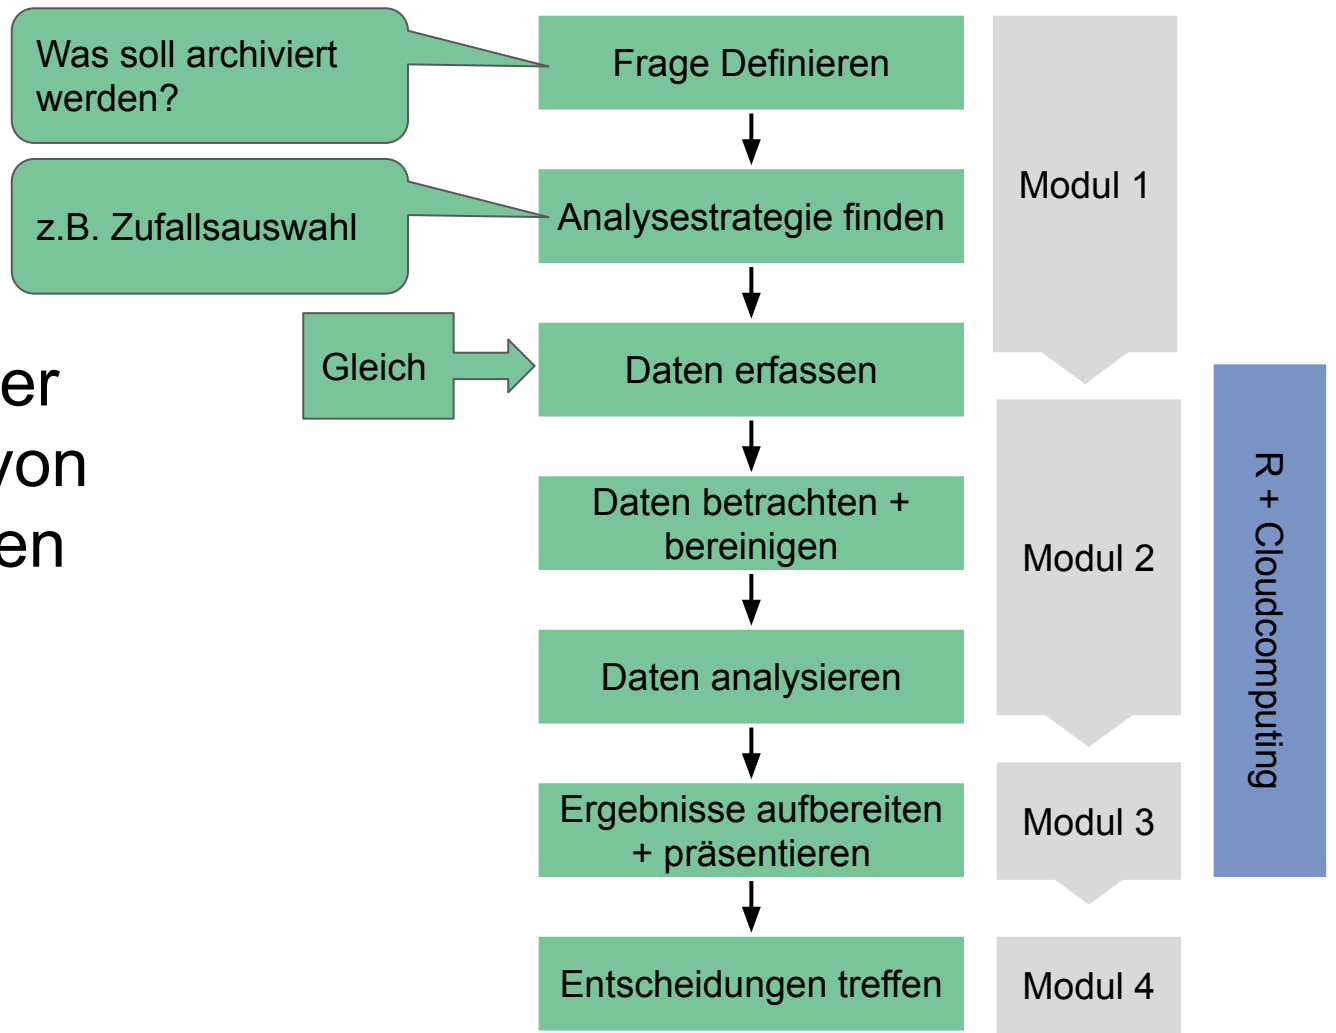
Was soll archiviert werden?

Frage Definieren

z.B. Zufallsauswahl

Analysestrategie finden

Modul 1

er
von
en

Gleich

Daten erfassen

Daten betrachten + bereinigen

Modul 2

R + Cloudcomputing

Daten analysieren

Ergebnisse aufbereiten + präsentieren

Modul 3

Entscheidungen treffen

Modul 4